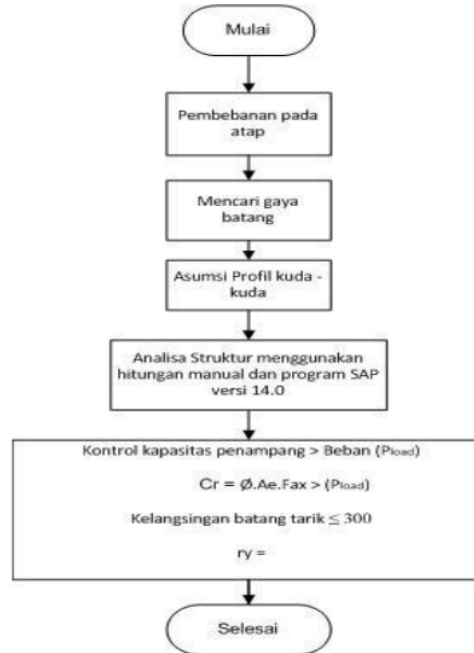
Mulai

Pembebanan pada atap

Mencari gaya batang

Asumsi Profil kuda - kuda

Analisa Struktur menggunakan hitungan manual dan program SAP versi 14.0

Kontrol kapasitas penampang > Beban ($P_{load}$)

Cr = Ø.Ae.Fax > ($P_{load}$)

Kelangsingan batang tarik $\leq 300$

ry =

Selesai